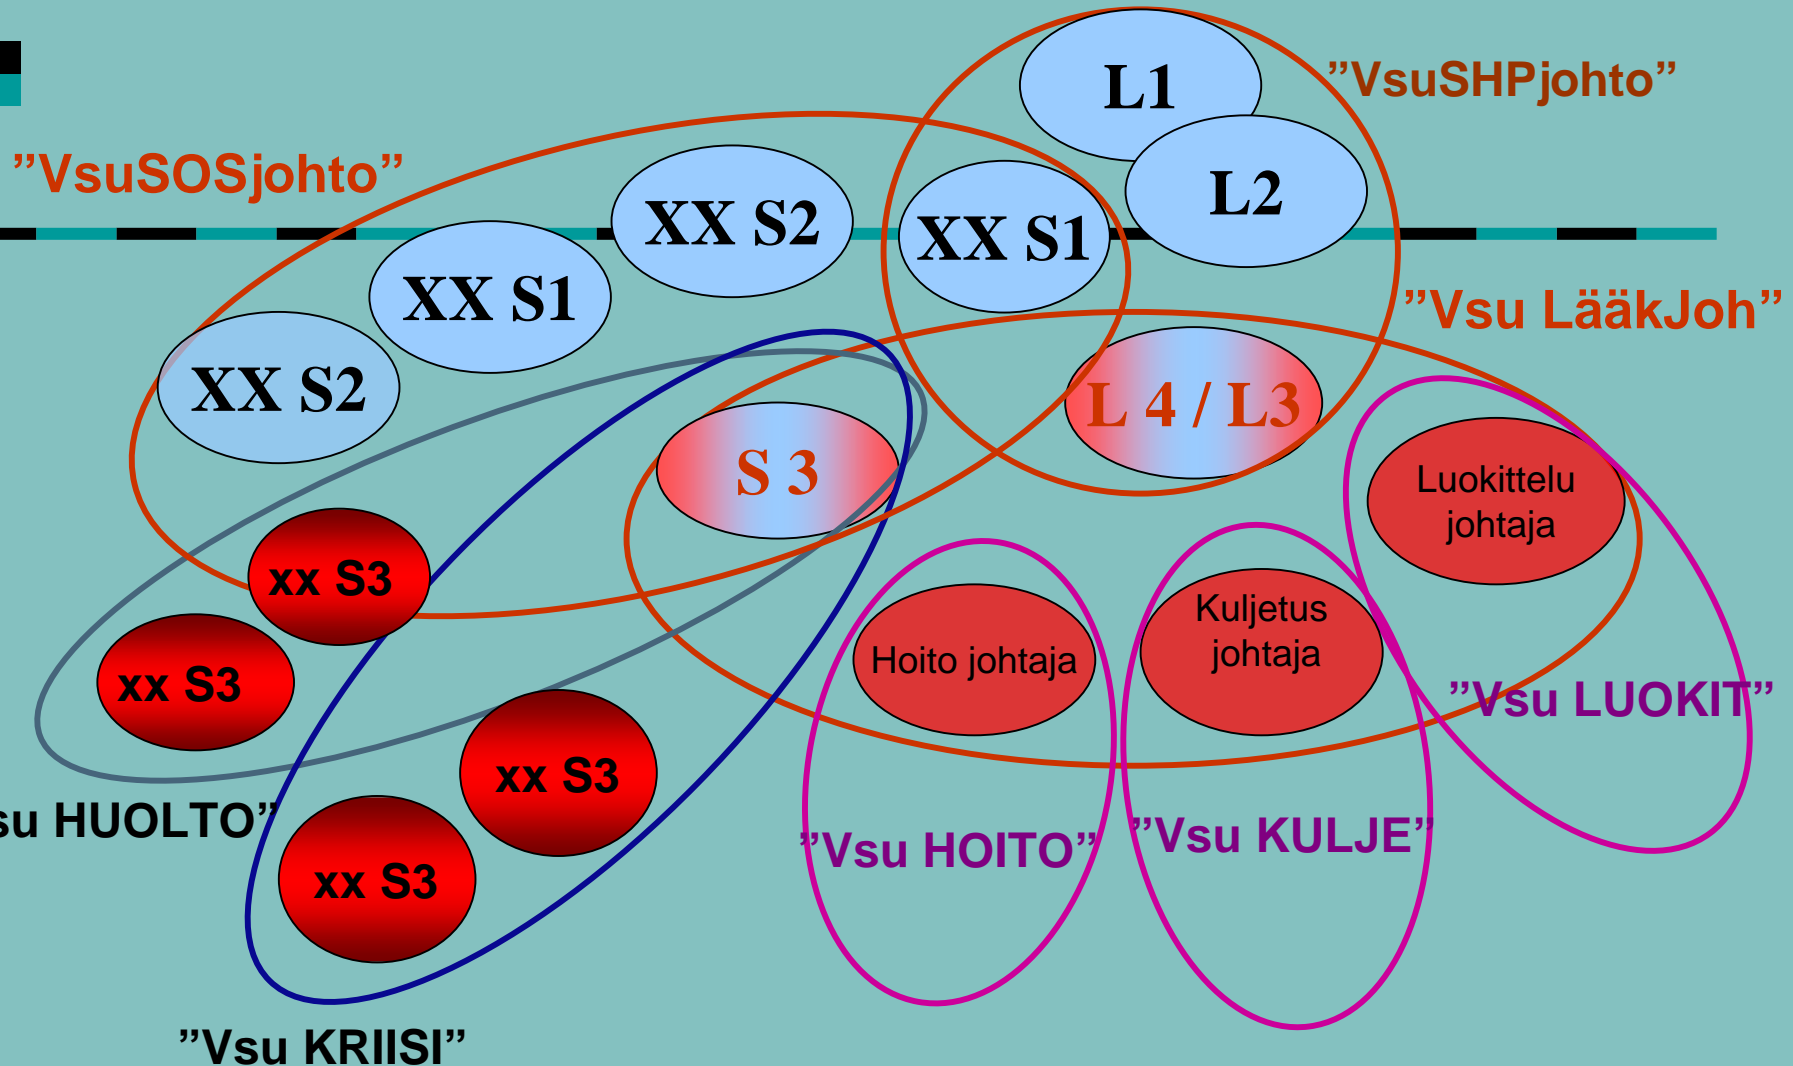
L1

”VsuSHPjohto”

L2

”VsuSOSjohto”

XX S2

XX S1

XX S1

XX S2

”Vsu LääkJoh”

L 4 / L3

S 3

Luokittelu johtaja

xx S3

Kuljetus johtaja

Hoito johtaja

xx S3

”Vsu LUOKIT”

xx S3

su HUOLTO”

xx S3

”Vsu HOITO”

”Vsu KULJE”

”Vsu KRIISI”